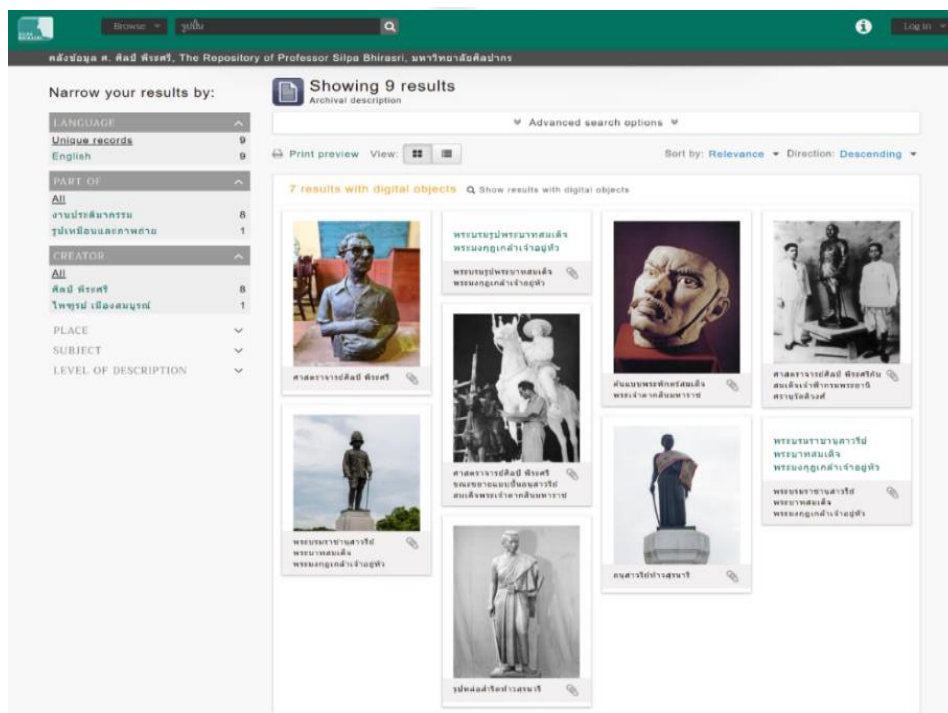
Browse รูปปั้น Log in

คลังข้อมูล ศ. ศิลป์ พีระศรี, The Repository of Professor Silpa Bhirasri, มหาวิทยาลัยศิลปากร

Narrow your results by:

LANGUAGE
Unique records 9
English 9

PART OF
All
งานประติมากรรม 8
รูปเหมือนและภาพถ่าย 1

CREATOR
All
ศิลป์ พีระศรี 8
ไพฑูรย์ เมืองสมบูรณ์ 1

PLACE
SUBJECT
LEVEL OF DESCRIPTION

Showing 9 results
Archival description

Advanced search options

Print preview View:

Sort by: Relevance Direction: Descending

7 results with digital objects Show results with digital objects

ศาสตราจารย์ศิลป์ พีระศรี

พระบรมรูปพระบาทสมเด็จพระมงกุฎเกล้าเจ้าอยู่หัว

พระบรมรูปพระบาทสมเด็จพระมงกุฎเกล้าเจ้าอยู่หัว

ศาสตราจารย์ศิลป์ พีระศรี ขณะขยายแบบปั้นอนุสาวรีย์สมเด็จพระเจ้าตากสินมหาราช

ต้นแบบพระพักตร์สมเด็จพระเจ้าตากสินมหาราช

ศาสตราจารย์ศิลป์ พีระศรีกับสมเด็จเจ้าฟ้ากรมพระยานริศรานุวัดติวงศ์

พระบรมราชานุสาวรีย์พระบาทสมเด็จพระมงกุฎเกล้าเจ้าอยู่หัว

พระบรมราชานุสาวรีย์พระบาทสมเด็จพระมงกุฎเกล้าเจ้าอยู่หัว

พระบรมราชานุสาวรีย์พระบาทสมเด็จพระมงกุฎเกล้าเจ้าอยู่หัว

อนุสาวรีย์ท้าวสุรนารี

รูปหล่อท้าวสุรนารี